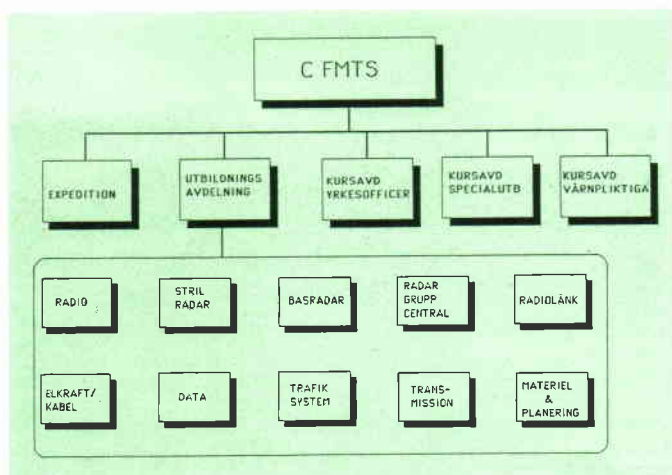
C FMTS

EXPEDITION

UTBILONINGS AVDELNING

KURSAVD YRKESOFFICER

KURSAVD SPECIALUTB

KURSAVD VÄRNPLIKTIGA

RADIO

STRIL RADAR

BASRADAR

RADAR GRUPP CENTRAL

RADIOLÄNK

ELKRAFT/ KABEL

DATA

TRAFIK SYSTEM

TRANS-MISSION

MATERIEL & PLANERING